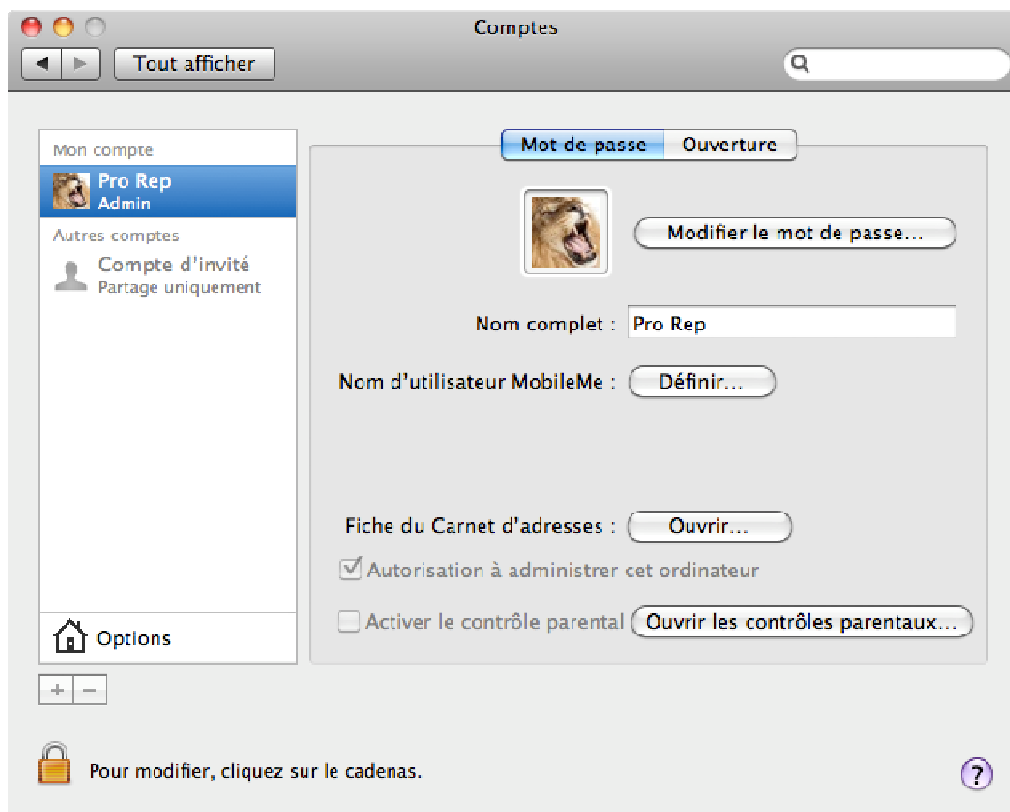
Comptes

Tout afficher

Mon compte

Pro Rep
Admin

Autres comptes

Compte d'invité
Partage uniquement

Options

+ −

Mot de passe | Ouverture

Modifier le mot de passe…

Nom complet : Pro Rep

Nom d'utilisateur MobileMe : Définir…

Fiche du Carnet d'adresses : Ouvrir…

Autorisation à administrer cet ordinateur

Activer le contrôle parental Ouvrir les contrôles parentaux…

Pour modifier, cliquez sur le cadenas.

?